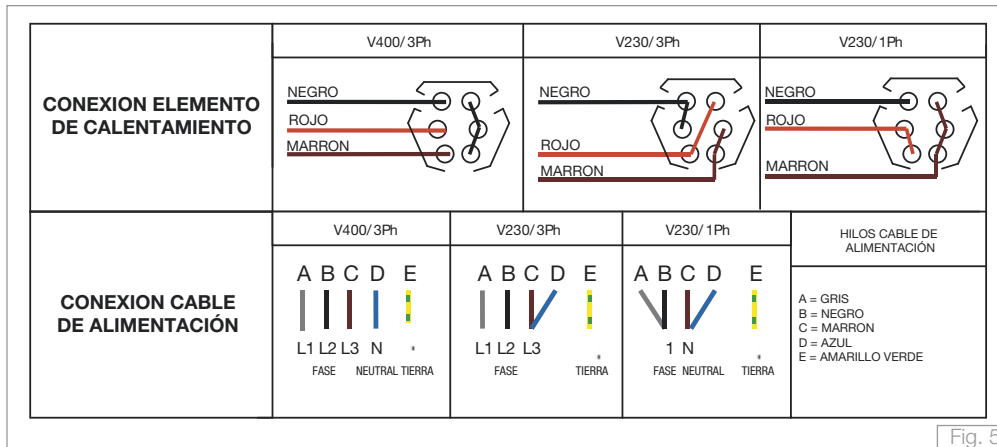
| | V400/3Ph | V230/3Ph | V230/1Ph |
|---|---|---|---|
| **CONEXION ELEMENTO DE CALENTAMIENTO** | NEGRO<br>ROJO<br>MARRON | NEGRO<br>ROJO<br>MARRON | NEGRO<br>ROJO<br>MARRON |

| | V400/3Ph | V230/3Ph | V230/1Ph | HILOS CABLE DE ALIMENTACIÓN |
|---|---|---|---|---|
| **CONEXION CABLE DE ALIMENTACIÓN** | A B C D E<br>L1 L2 L3 N<br>FASE NEUTRAL TIERRA | A B C D E<br>L1 L2 L3<br>FASE TIERRA | A B C D E<br>1 N<br>FASE NEUTRAL TIERRA | A = GRIS<br>B = NEGRO<br>C = MARRON<br>D = AZUL<br>E = AMARILLO VERDE |

Fig. 5